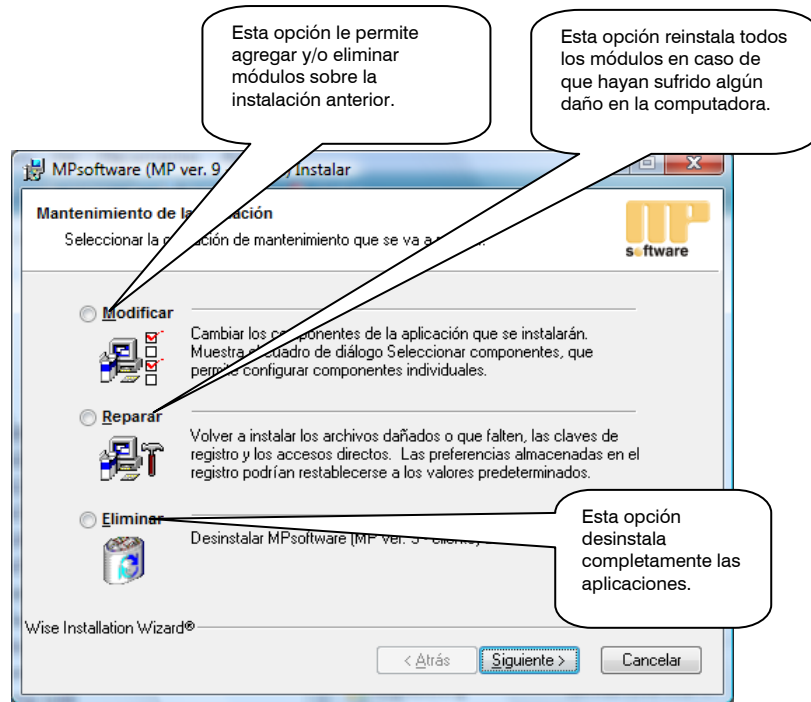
Esta opción le permite agregar y/o eliminar módulos sobre la instalación anterior.

Esta opción reinstala todos los módulos en caso de que hayan sufrido algún daño en la computadora.

MPsoftware (MP ver. 9 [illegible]) Instalar

Mantenimiento de la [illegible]ación

Seleccionar la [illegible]ción de mantenimiento que se va a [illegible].

software

Modificar

Cambiar los c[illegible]ponentes de la aplicación que se instalarán. Muestra e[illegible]uadro de diálogo Seleccionar componentes, que perm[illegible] configurar componentes individuales.

Reparar

Volver a instalar los archivos dañados o que falten, las claves de registro y los accesos directos. Las preferencias almacenadas en el registro podrían restablecerse a los valores predeterminados.

Eliminar

Desinstalar MPsoftware (MP ver. 9 - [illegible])

Esta opción desinstala completamente las aplicaciones.

Wise Installation Wizard®

< Atrás

Siguiente >

Cancelar